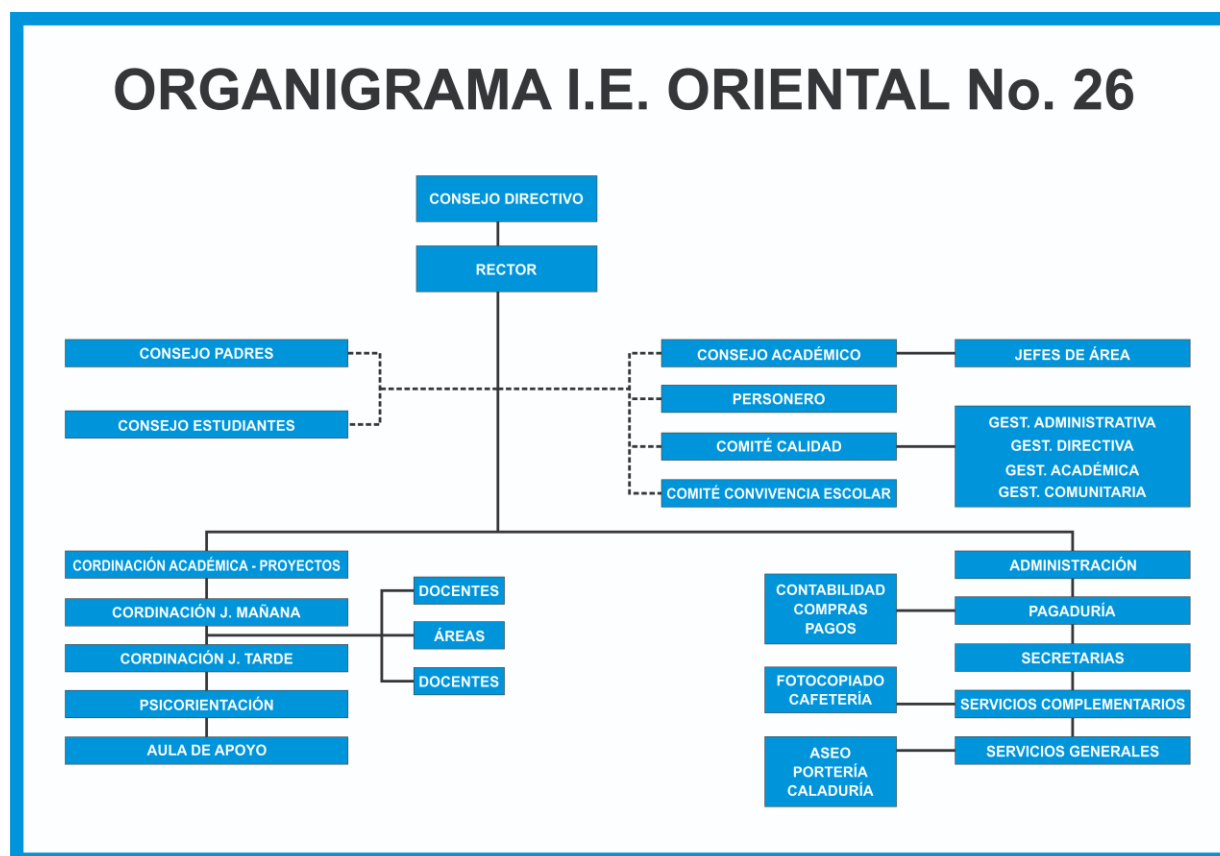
ORGANIGRAMA I.E. ORIENTAL No. 26

CONSEJO DIRECTIVO

RECTOR

CONSEJO PADRES

CONSEJO ESTUDIANTES

CONSEJO ACADÉMICO

JEFES DE ÁREA

PERSONERO

COMITÉ CALIDAD

GEST. ADMINISTRATIVA
GEST. DIRECTIVA
GEST. ACADÉMICA
GEST. COMUNITARIA

COMITÉ CONVIVENCIA ESCOLAR

CORDINACIÓN ACADÉMICA - PROYECTOS

CORDINACIÓN J. MAÑANA

CORDINACIÓN J. TARDE

PSICORIENTACIÓN

AULA DE APOYO

DOCENTES

ÁREAS

DOCENTES

ADMINISTRACIÓN

CONTABILIDAD
COMPRAS
PAGOS

PAGADURÍA

SECRETARIAS

FOTOCOPIADO
CAFETERÍA

SERVICIOS COMPLEMENTARIOS

ASEO
PORTERÍA
CALADURÍA

SERVICIOS GENERALES